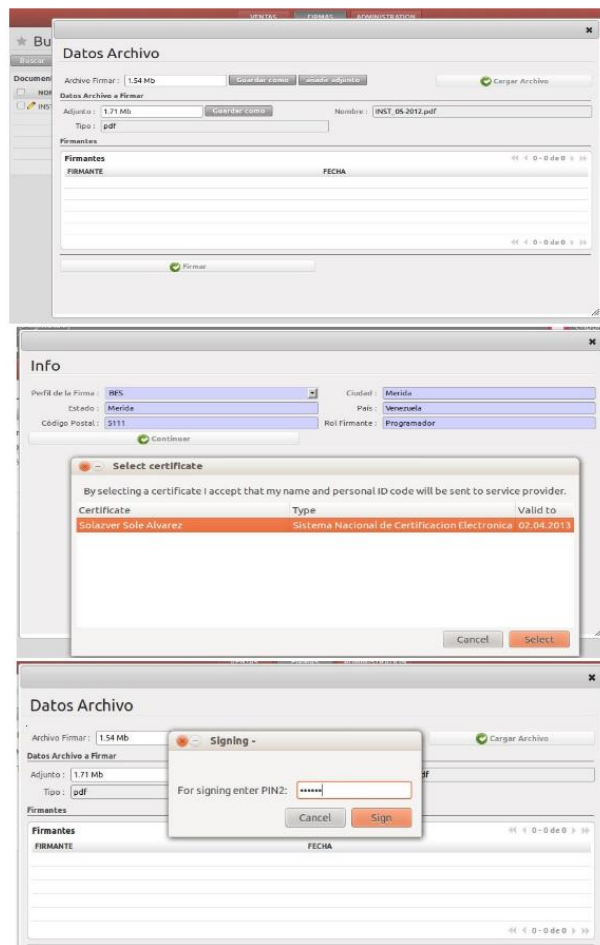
VENTAS FIRMAS ADMINISTRATION

Bu

Buscar

Documen

NOI

INST

Datos Archivo

Archivo Firmar : 1.54 Mb Guardar como Anexo adjunto Cargar Archivo

Datos Archivo a Firmar

Adjunto : 1.71 Mb Guardar como Nombre : INST_05-2012.pdf

Tipo : pdf

Firmantes

Firmantes

FIRMANTE FECHA

0 - 0 de 0

0 - 0 de 0

Firmar

Info

Perfil de la Firma : BFS Ciudad : Merida

Estado : Merida Pais : Venezuela

Código Postal : 5111 Rol Firmante : Programador

Continuar

Select certificate

By selecting a certificate I accept that my name and personal ID code will be sent to service provider.

| Certificate | Type | Valid to |
|---|---|---|
| Solazver Sole Alvarez | Sistema Nacional de Certificacion Electronica | 02.04.2013 |

Cancel Select

Datos Archivo

Archivo Firmar : 1.54 Mb Cargar Archivo

Datos Archivo a Firmar

Adjunto : 1.71 Mb df

Tipo : pdf

Firmantes

Signing -

For signing enter PIN2: ••••••

Cancel Sign

Firmantes

FIRMANTE FECHA

0 - 0 de 0

0 - 0 de 0